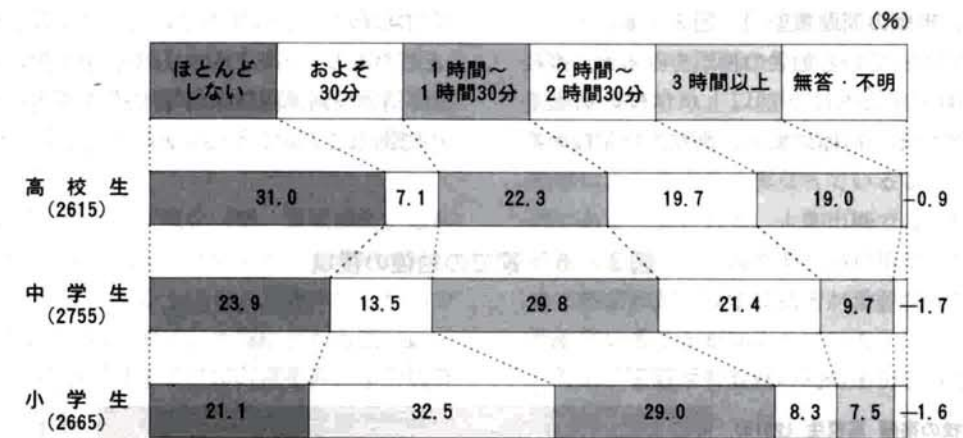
(%)

| ほとんどしない | およそ30分 | 1時間～1時間30分 | 2時間～2時間30分 | 3時間以上 | 無答・不明 |
|---|---|---|---|---|---|
| 高校生 (2615) | 31.0 | 7.1 | 22.3 | 19.7 | 19.0 | 0.9 |
| 中学生 (2755) | 23.9 | 13.5 | 29.8 | 21.4 | 9.7 | 1.7 |
| 小学生 (2665) | 21.1 | 32.5 | 29.0 | 8.3 | 7.5 | 1.6 |